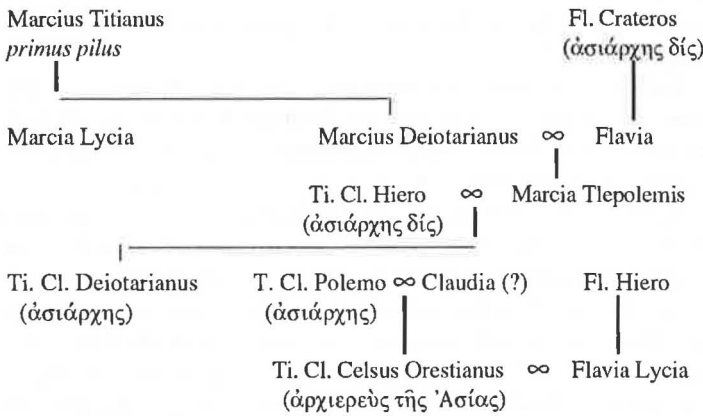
Marcius Titianus
*primus pilus*

Fl. Crateros
(ἀσιάρχης δίς)

Marcia Lycia

Marcius Deiotarianus ∞ Flavia

Ti. Cl. Hiero ∞ Marcia Tlepolemis
(ἀσιάρχης δίς)

Ti. Cl. Deiotarianus
(ἀσιάρχης)

T. Cl. Polemo ∞ Claudia (?)
(ἀσιάρχης)

Fl. Hiero

Ti. Cl. Celsus Orestianus ∞ Flavia Lycia
(ἀρχιερεὺς τῆς Ἀσίας)